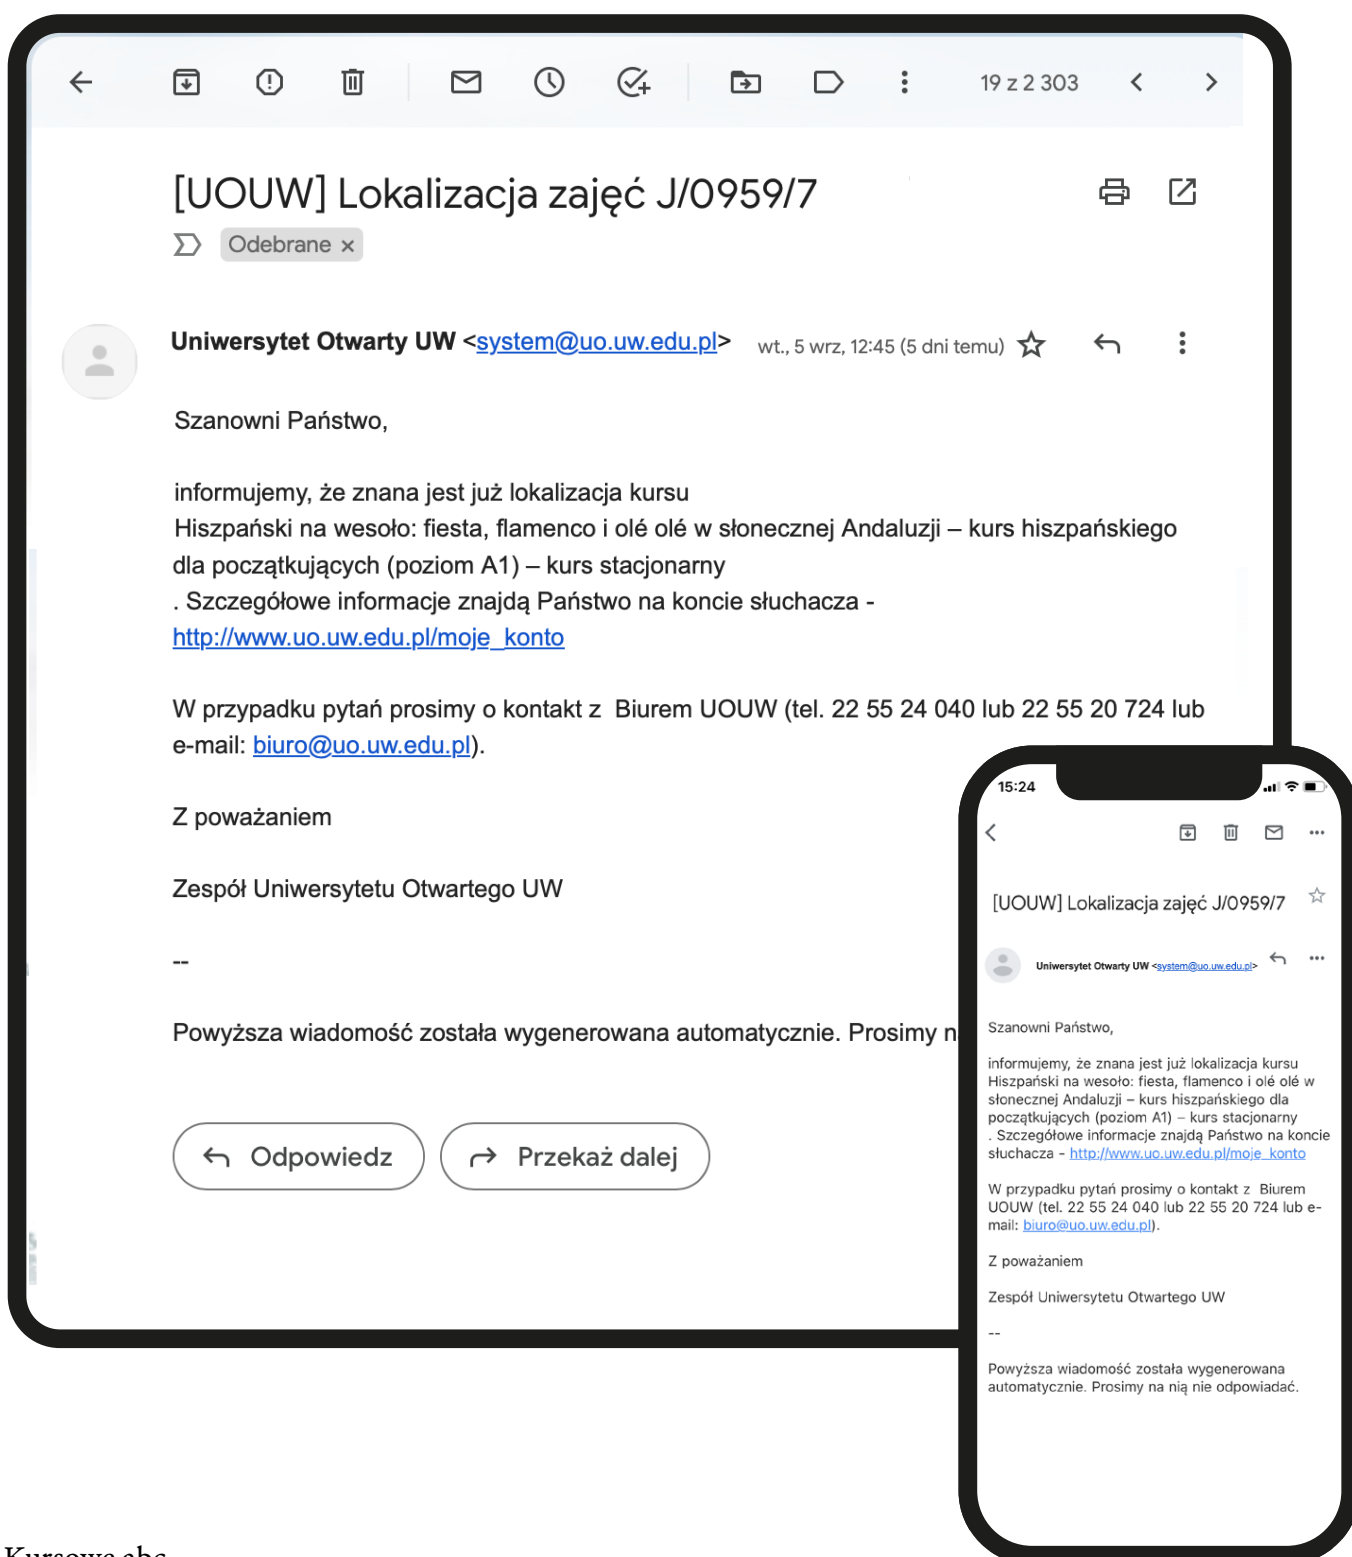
19 z 2 303

[UOUW] Lokalizacja zajęć J/0959/7

Odebrane ×

Uniwersytet Otwarty UW <system@uo.uw.edu.pl> wt., 5 wrz, 12:45 (5 dni temu)

Szanowni Państwo,

informujemy, że znana jest już lokalizacja kursu Hiszpański na wesoło: fiesta, flamenco i olé olé w słonecznej Andaluzji – kurs hiszpańskiego dla początkujących (poziom A1) – kurs stacjonarny . Szczegółowe informacje znajdą Państwo na koncie słuchacza - http://www.uo.uw.edu.pl/moje_konto

W przypadku pytań prosimy o kontakt z Biurem UOUW (tel. 22 55 24 040 lub 22 55 20 724 lub e-mail: biuro@uo.uw.edu.pl).

Z poważaniem

Zespół Uniwersytetu Otwartego UW

--

Powyższa wiadomość została wygenerowana automatycznie. Prosimy n

Odpowiedz

Przekaż dalej

15:24

[UOUW] Lokalizacja zajęć J/0959/7

Uniwersytet Otwarty UW <system@uo.uw.edu.pl>

Szanowni Państwo,

informujemy, że znana jest już lokalizacja kursu Hiszpański na wesoło: fiesta, flamenco i olé olé w słonecznej Andaluzji – kurs hiszpańskiego dla początkujących (poziom A1) – kurs stacjonarny . Szczegółowe informacje znajdą Państwo na koncie słuchacza - http://www.uo.uw.edu.pl/moje_konto

W przypadku pytań prosimy o kontakt z Biurem UOUW (tel. 22 55 24 040 lub 22 55 20 724 lub e-mail: biuro@uo.uw.edu.pl).

Z poważaniem

Zespół Uniwersytetu Otwartego UW

--

Powyższa wiadomość została wygenerowana automatycznie. Prosimy na nią nie odpowiadać.

Kursowe abc